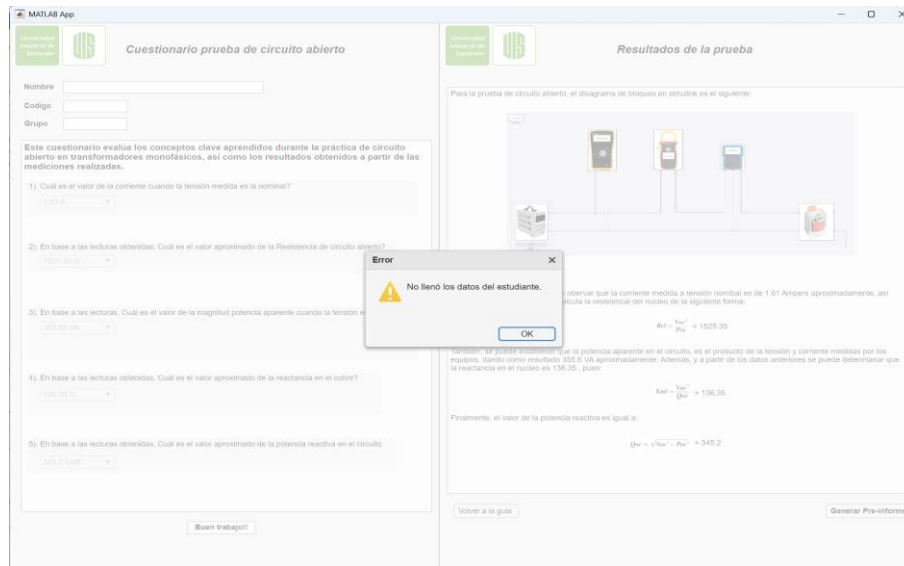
MATLAB App

Universidad Industrial de Santander

Cuestionario prueba de circuito abierto

Nombre

Codigo

Grupo

Este cuestionario evalúa los conceptos clave aprendidos durante la práctica de circuito abierto en transformadores monofásicos, así como los resultados obtenidos a partir de las mediciones realizadas.

1). Cuál es el valor de la corriente cuando la tensión medida es la nominal?

1.61 A

2). En base a las lecturas obtenidas, Cuál es el valor aproximado de la Resistencia de circuito abierto?

1525.35 Ω

3). En base a las lecturas, Cuál es el valor de la magnitud potencia aparente cuando la tensión e

355.65 VA

4). En base a las lecturas obtenidas, Cuál es el valor aproximado de la reactancia en el cobre?

136.35 Ω

5). En base a las lecturas obtenidas, Cuál es el valor aproximado de la potencia reactiva en el circuito

345.2 VAR

Buen trabajo!!

Universidad Industrial de Santander

Resultados de la prueba

Para la prueba de circuito abierto, el diagrama de bloques en simulink es el siguiente:

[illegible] observar que la corriente medida a tensión nominal es de 1.61 Ampers aproximadamente, así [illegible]cula la resistencia del nucleo de la siguiente forma:

$Rcl = \frac{Voc^2}{Poc} = 1525.35$

También, se puede establecer que la potencia aparente en el circuito, es el producto de la tensión y corriente medidas por los equipos, dando como resultado 355.6 VA aproximadamente. Ademas, y a partir de los datos anteriores se puede determinar que la reactancia en el nucleo es 136.35 , pues:

$Xml = \frac{Voc^2}{Qoc} = 136.35$

Finalmente, el valor de la potencia reactiva es igual a:

$Qoc = \sqrt{Soc^2 - Poc^2} = 345.2$

Volver a la guia

Generar Pre-inform

Error

No llenó los datos del estudiante.

OK